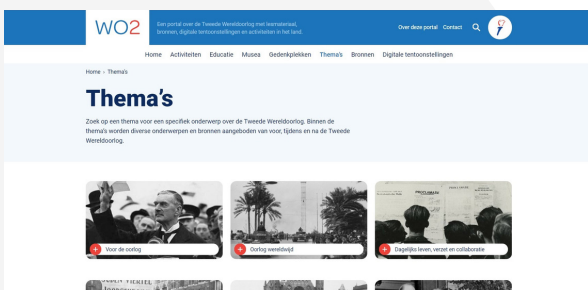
WO2

Een portal over de Tweede Wereldoorlog met lesmateriaal, bronnen, digitale tentoonstellingen en activiteiten in het land.

Over deze portal Contact

Home Activiteiten Educatie Musea Gedenkplekken Thema's Bronnen Digitale tentoonstellingen

Home › Thema's

Thema's

Zoek op een thema voor een specifiek onderwerp over de Tweede Wereldoorlog. Binnen de thema's worden diverse onderwerpen en bronnen aangeboden van voor, tijdens en na de Tweede Wereldoorlog.

Voor de oorlog

Oorlog wereldwijd

Dagelijks leven, verzet en collaboratie